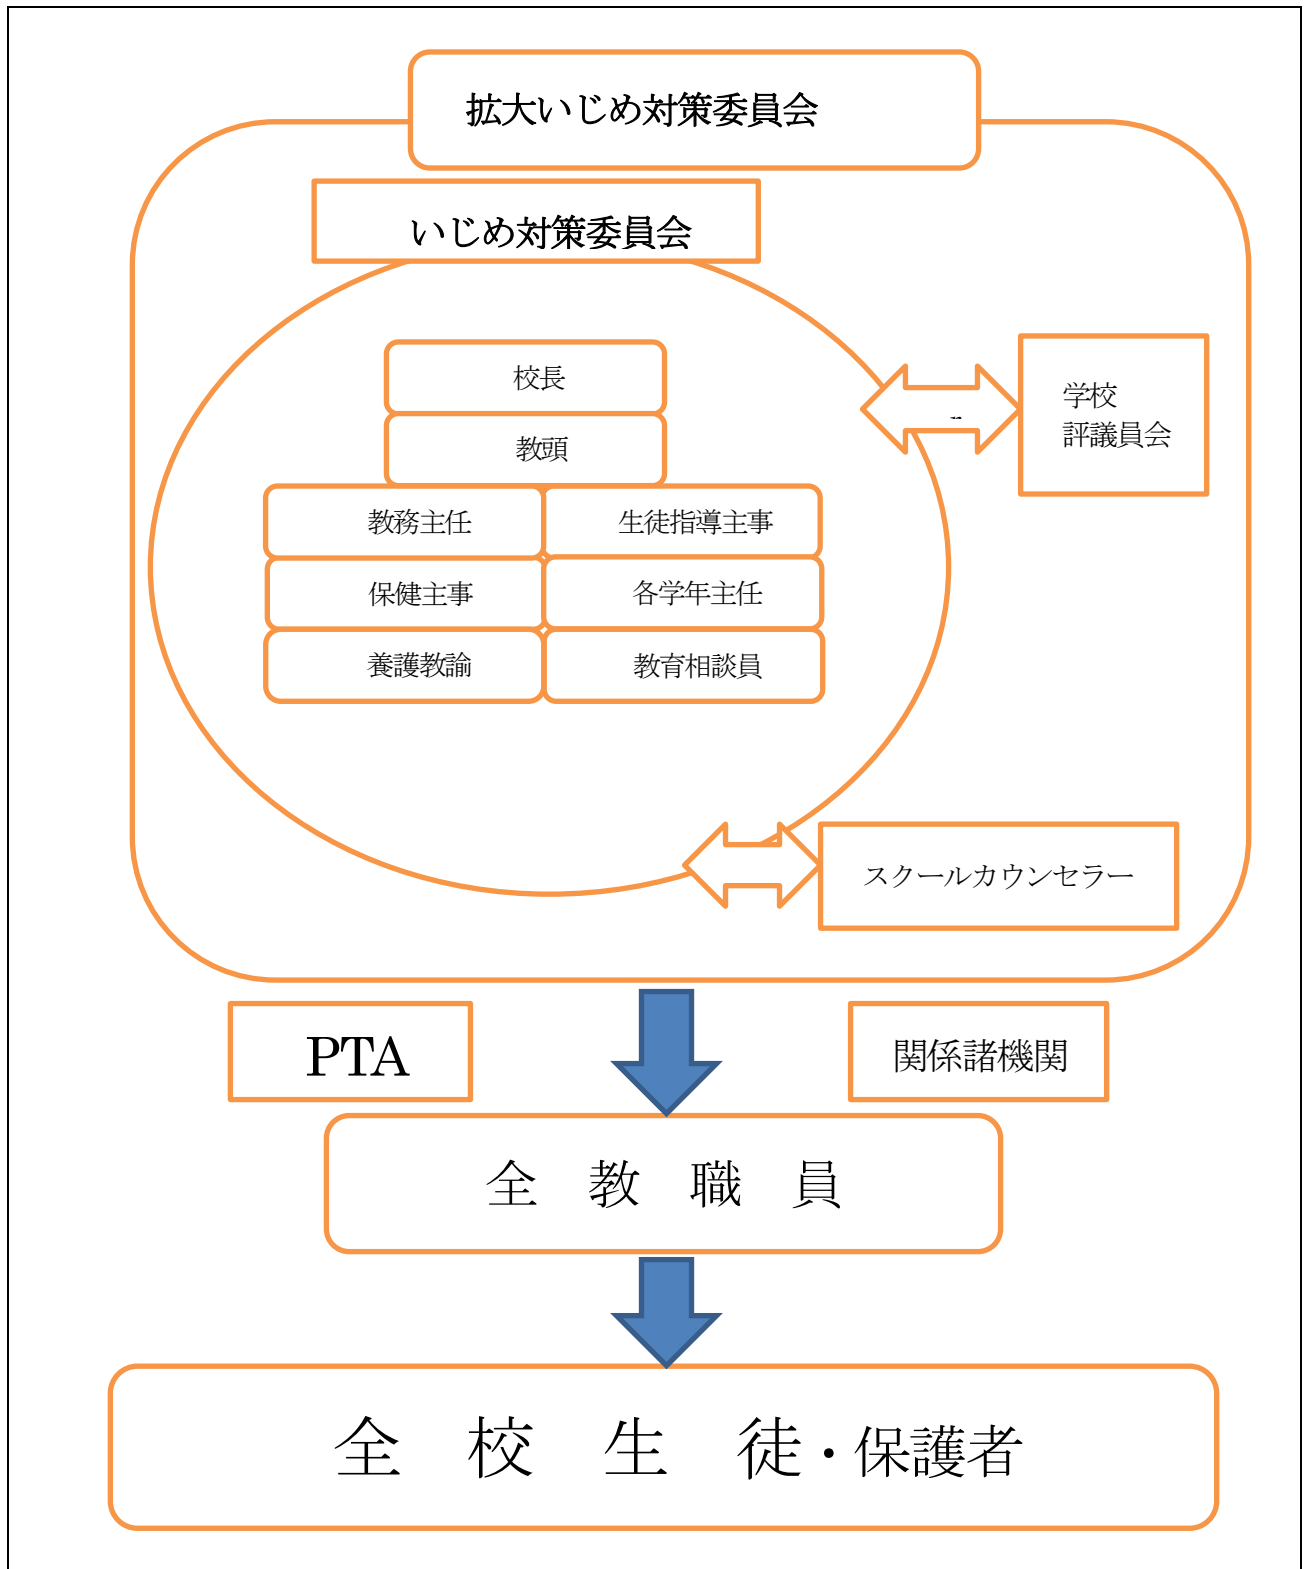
拡大いじめ対策委員会

いじめ対策委員会

校長

教頭

教務主任

生徒指導主事

保健主事

各学年主任

養護教諭

教育相談員

学校
評議員会

スクールカウンセラー

PTA

関係諸機関

全　教　職　員

全　校　生　徒・保護者